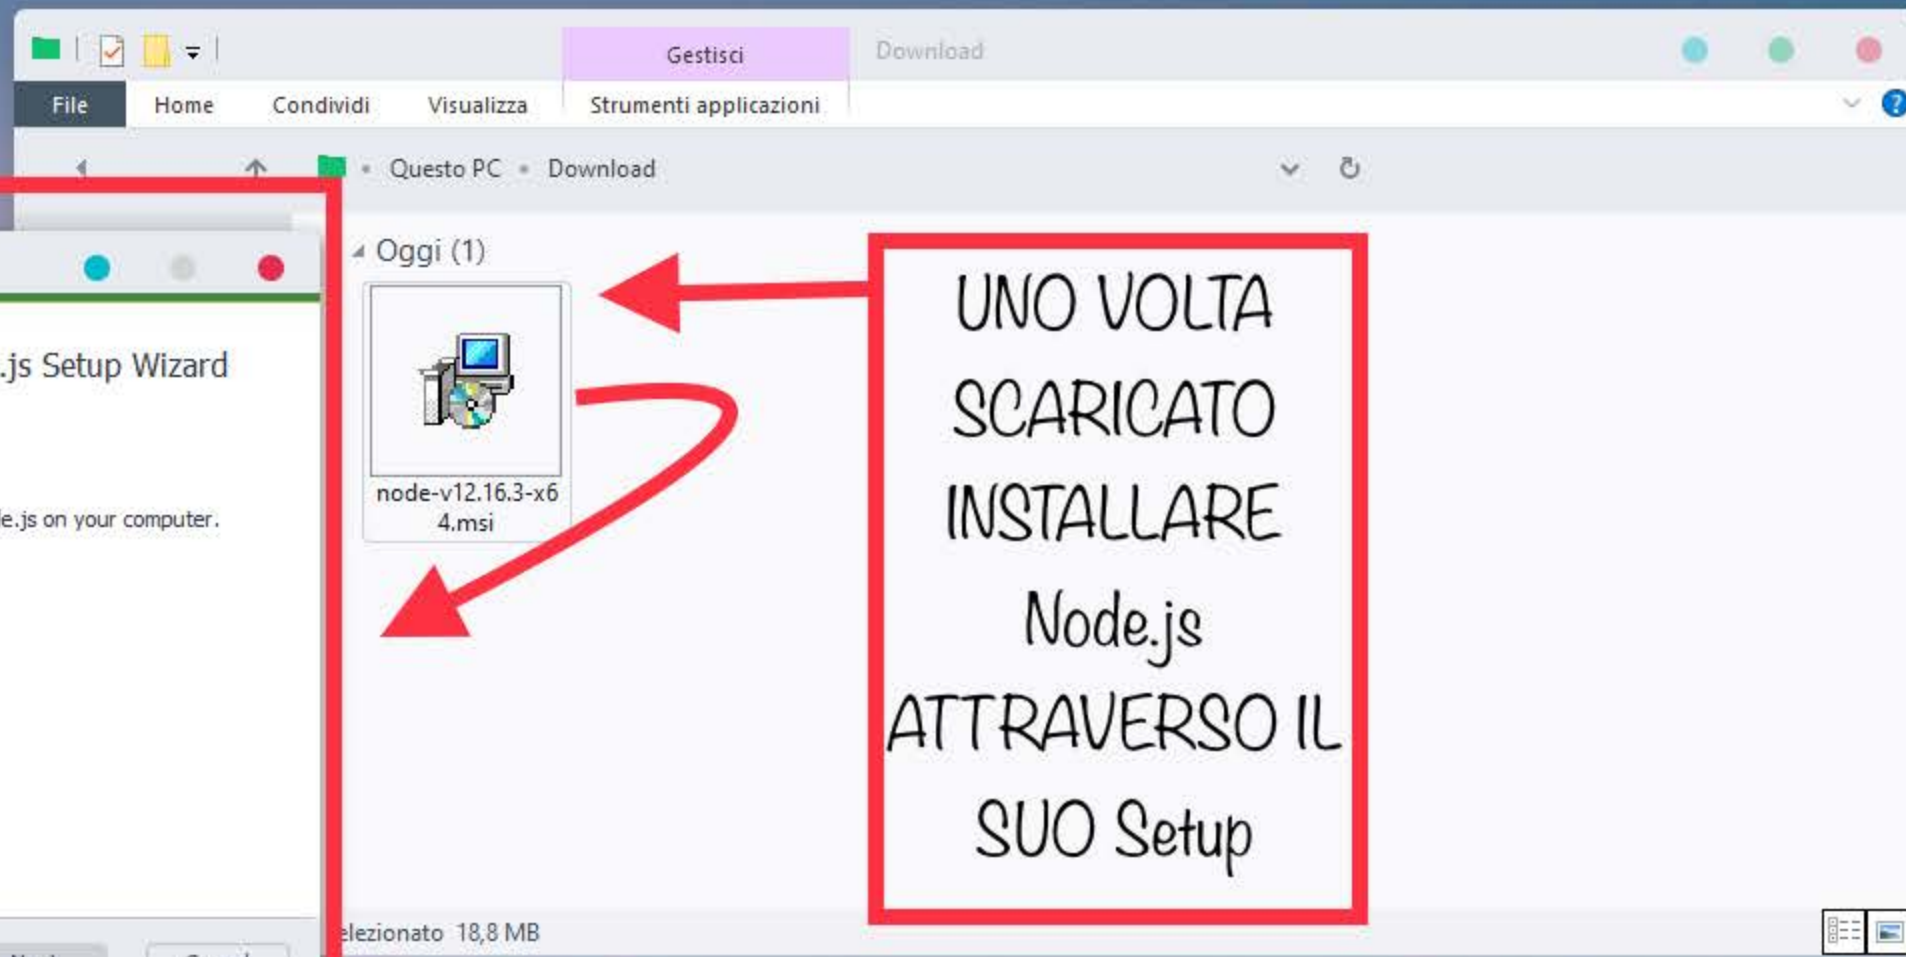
Gestisci
Download
File
Home
Condividi
Visualizza
Strumenti applicazioni
Questo PC • Download
Oggi (1)
node-v12.16.3-x64.msi
.js Setup Wizard
e.js on your computer.
UNO VOLTA SCARICATO INSTALLARE Node.js ATTRAVERSO IL SUO Setup
elezionato 18,8 MB